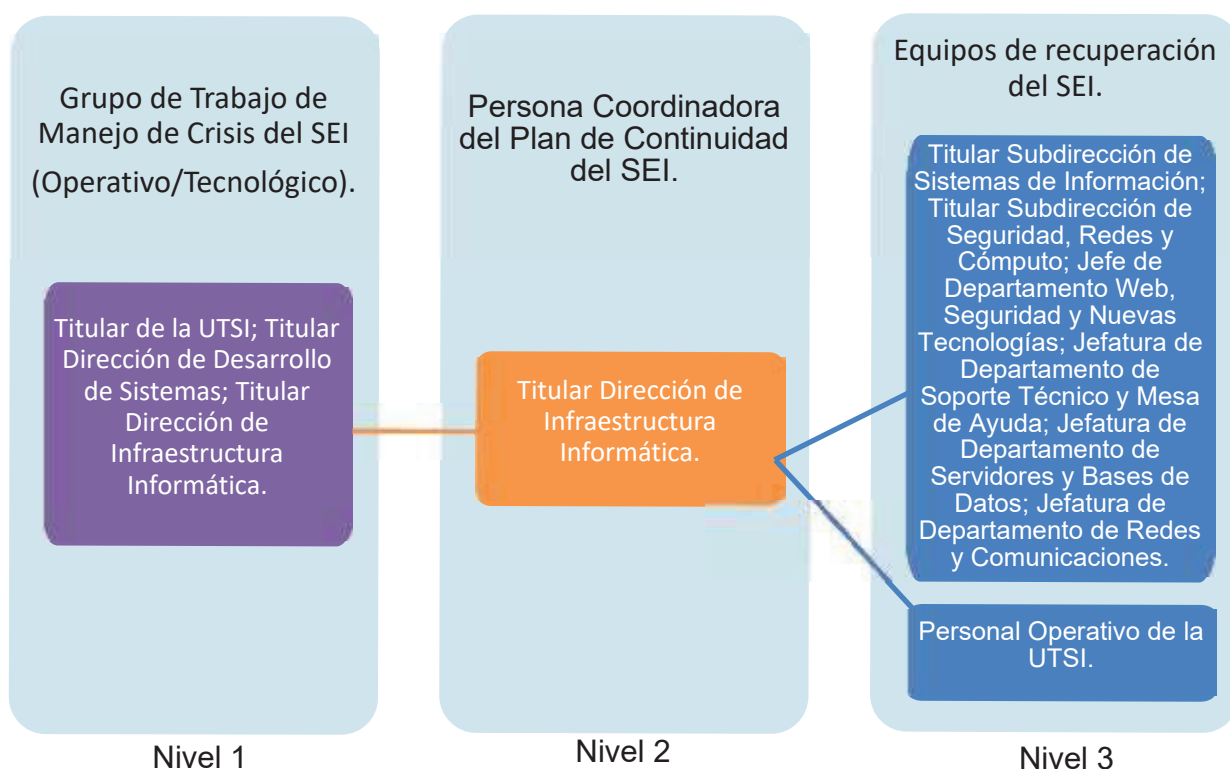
Grupo de Trabajo de Manejo de Crisis del SEI (Operativo/Tecnológico).

Titular de la UTSI; Titular Dirección de Desarrollo de Sistemas; Titular Dirección de Infraestructura Informática.

Nivel 1

Persona Coordinadora del Plan de Continuidad del SEI.

Titular Dirección de Infraestructura Informática.

Nivel 2

Equipos de recuperación del SEI.

Titular Subdirección de Sistemas de Información; Titular Subdirección de Seguridad, Redes y Cómputo; Jefe de Departamento Web, Seguridad y Nuevas Tecnologías; Jefatura de Departamento de Soporte Técnico y Mesa de Ayuda; Jefatura de Departamento de Servidores y Bases de Datos; Jefatura de Departamento de Redes y Comunicaciones.

Personal Operativo de la UTSI.

Nivel 3